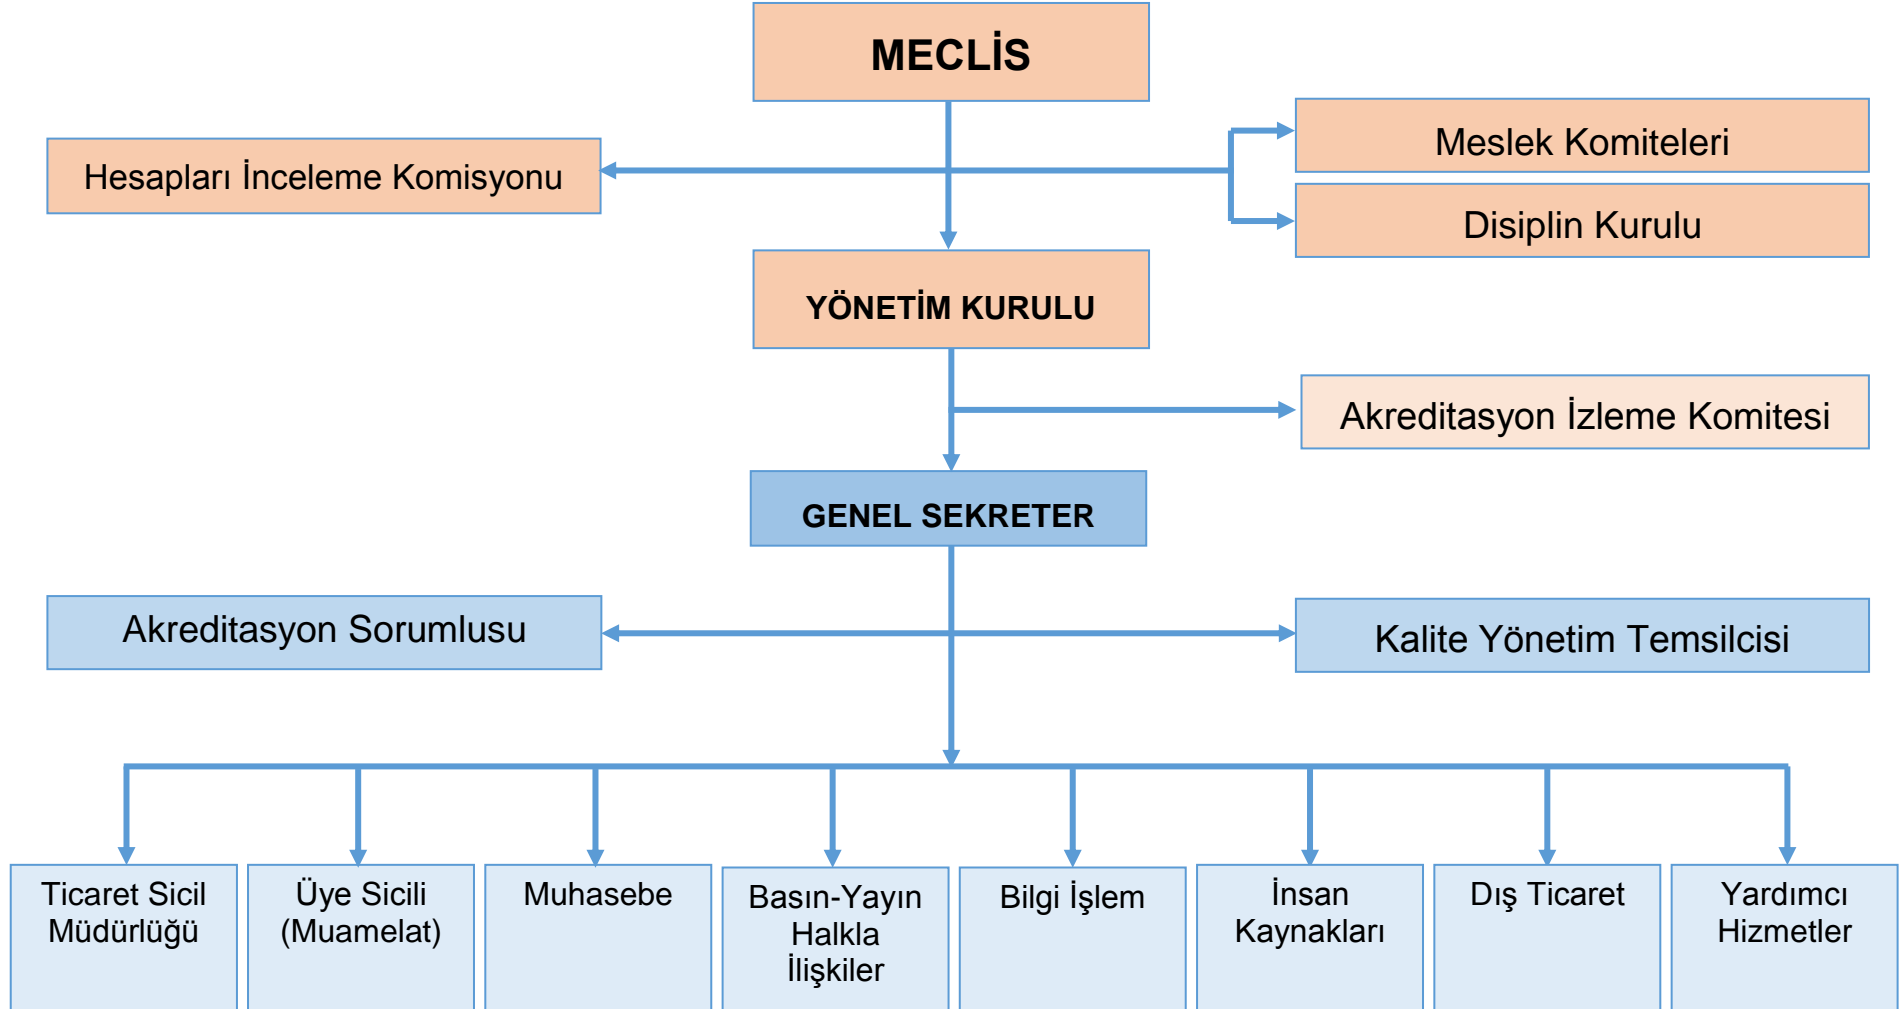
MECLİS

Hesapları İnceleme Komisyonu

Meslek Komiteleri

Disiplin Kurulu

YÖNETİM KURULU

Akreditasyon İzleme Komitesi

GENEL SEKRETER

Akreditasyon Sorumlusu

Kalite Yönetim Temsilcisi

Ticaret Sicil Müdürlüğü

Üye Sicili (Muamelat)

Muhasebe

Basın-Yayın Halkla İlişkiler

Bilgi İşlem

İnsan Kaynakları

Dış Ticaret

Yardımcı Hizmetler